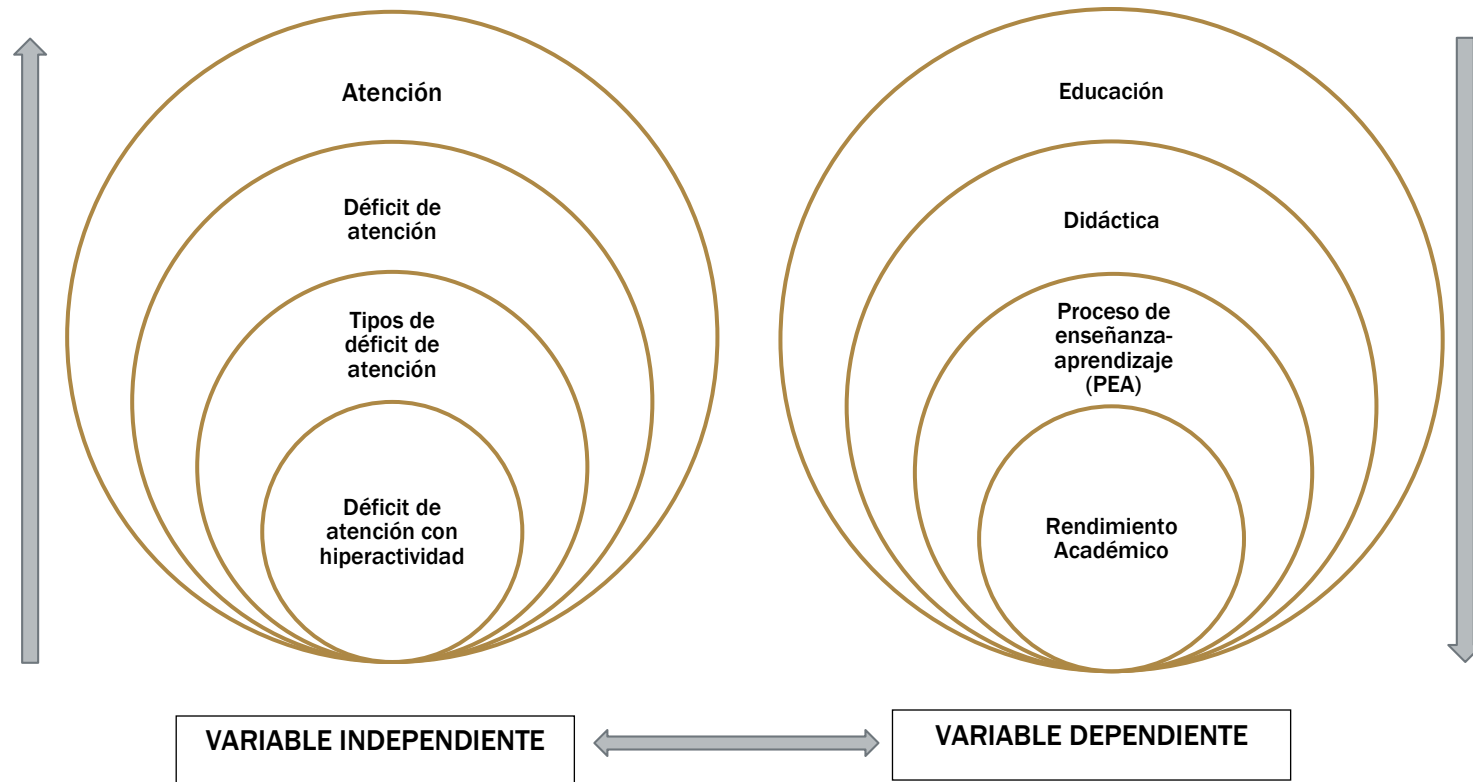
Atención

Déficit de atención

Tipos de déficit de atención

Déficit de atención con hiperactividad

Educación

Didáctica

Proceso de enseñanza-aprendizaje (PEA)

Rendimiento Académico

VARIABLE INDEPENDIENTE

VARIABLE DEPENDIENTE